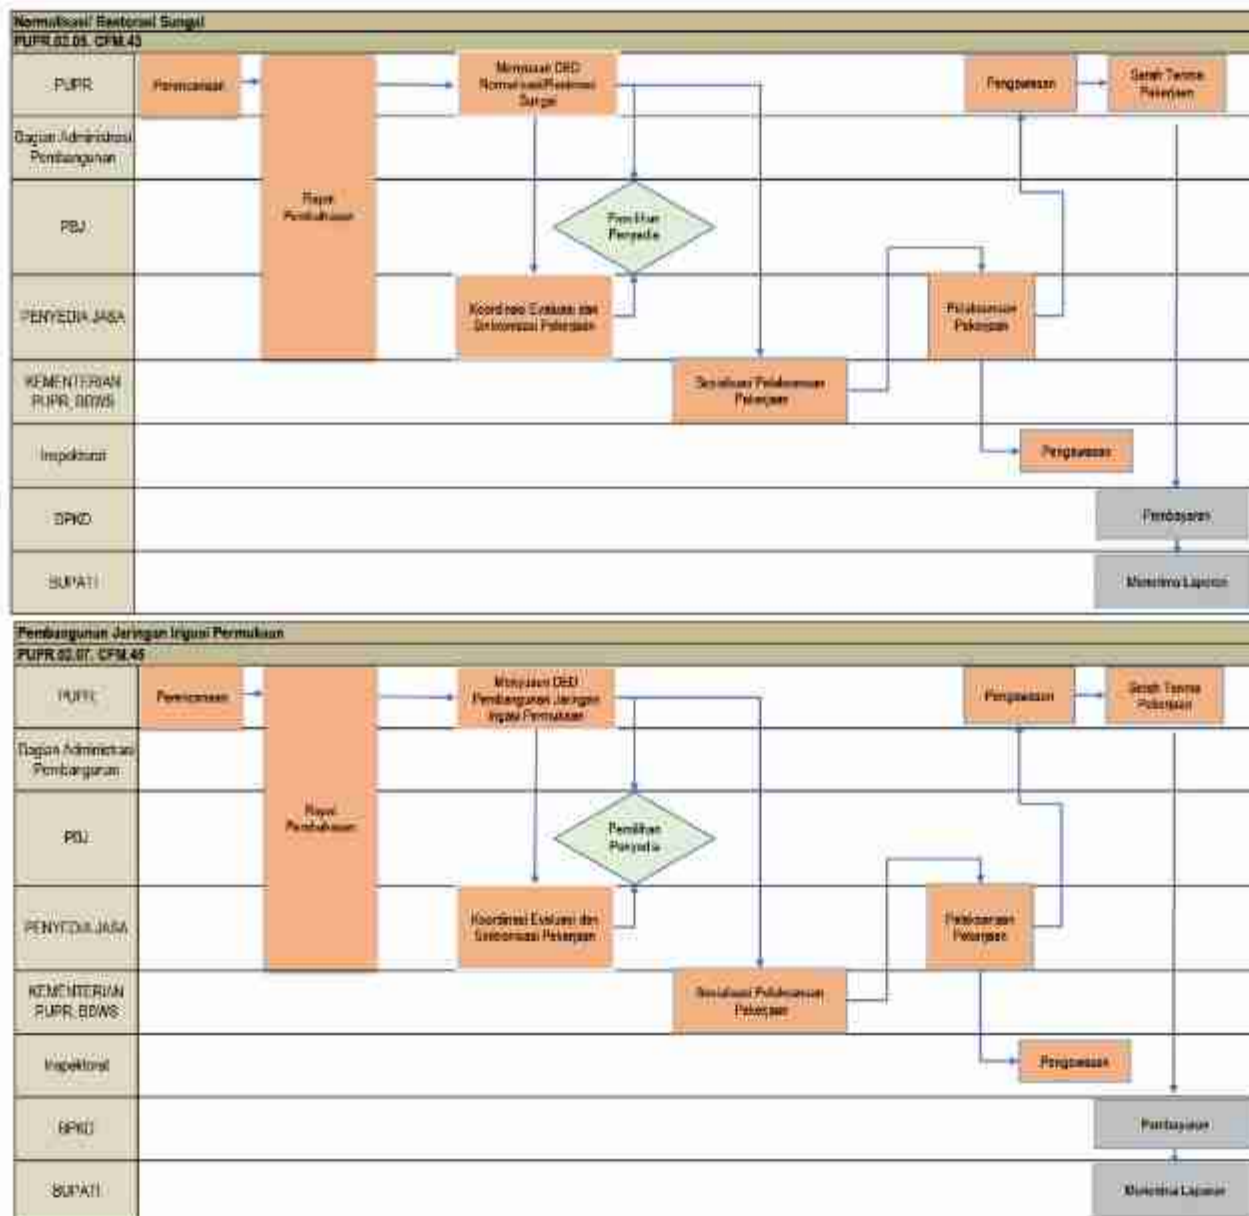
Normalisasi/ Restorasi Sungai
PUPR.02.05. CPM.43

PUPR
Bagian Administrasi Pembangunan
PBJ
PENYEDIA JASA
KEMENTERIAN PUPR, BBWS
Inspektorat
BPKD
BUPATI

Perencanaan
Rapat Pembahasan
Menyusun DED Normalisasi/Restorasi Sungai
Pemilihan Penyedia
Koordinasi Evaluasi dan Sinkronisasi Pekerjaan
Sosialisasi Pelaksanaan Pekerjaan
Pelaksanaan Pekerjaan
Pengawasan
Serah Terima Pekerjaan
Pengawasan
Pembayaran
Menerima Laporan

Pembangunan Jaringan Irigasi Permukaan
PUPR.02.07. CPM.45

PUPR
Bagian Administrasi Pembangunan
PBJ
PENYEDIA JASA
KEMENTERIAN PUPR, BBWS
Inspektorat
BPKD
BUPATI

Perencanaan
Rapat Pembahasan
Menyusun DED Pembangunan Jaringan Irigasi Permukaan
Pemilihan Penyedia
Koordinasi Evaluasi dan Sinkronisasi Pekerjaan
Sosialisasi Pelaksanaan Pekerjaan
Pelaksanaan Pekerjaan
Pengawasan
Serah Terima Pekerjaan
Pengawasan
Pembayaran
Menerima Laporan